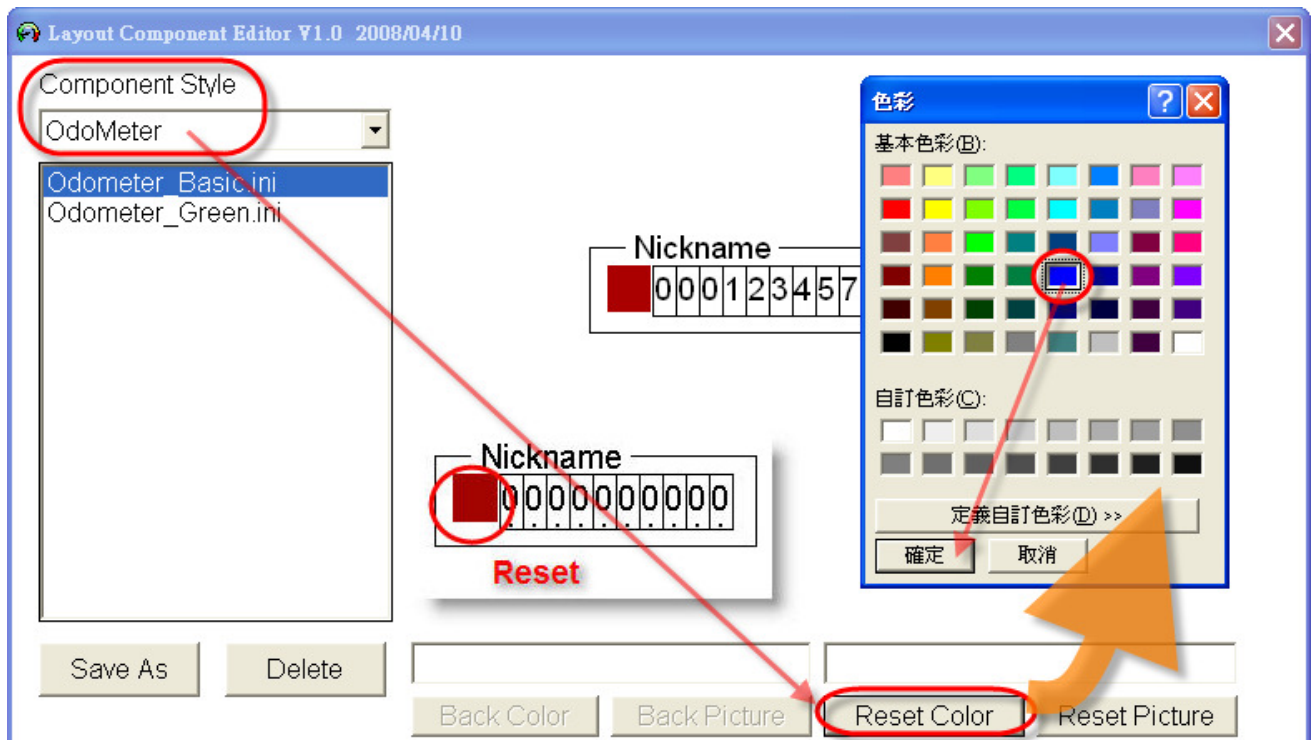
Layout Component Editor V1.0 2008/04/10

Component Style

OdoMeter

Odometer_Basic.ini
Odometer_Green.ini

Nickname

000123457

Nickname

0000000000

Reset

色彩

?

基本色彩(B):

自訂色彩(C):

定義自訂色彩(D) >>

確定

取消

Save As

Delete

Back Color

Back Picture

Reset Color

Reset Picture